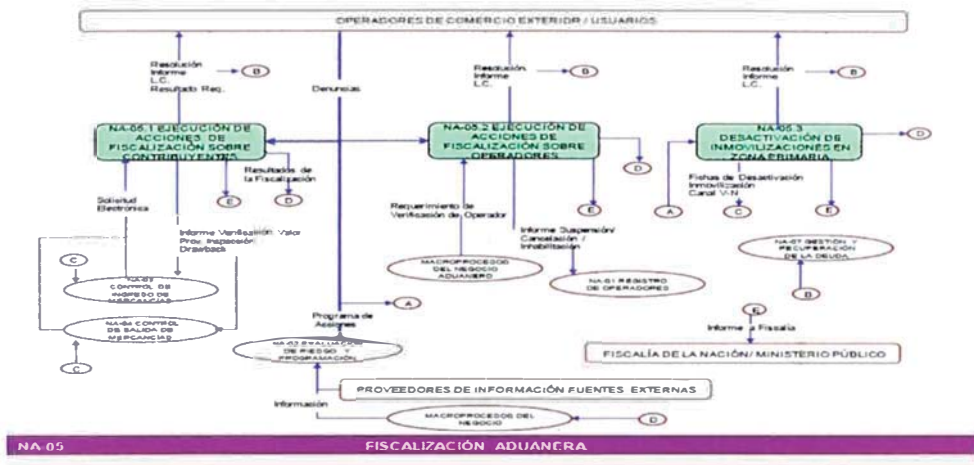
OPERADORES DE COMERCIO EXTERIOR / USUARIOS

Resolución
Informe
L.C.
Resultado Req.

B

Denuncias

Resolución
Informe
L.C.

B

Resolución
Informe
L.C.

B

NA-05.1 EJECUCIÓN DE ACCIONES DE FISCALIZACIÓN SOBRE CONTRIBUYENTES

Resultados de la Fiscalización

E

D

NA-05.2 EJECUCIÓN DE ACCIONES DE FISCALIZACIÓN SOBRE OPERADORES

D

NA-05.3 DESACTIVACIÓN DE INMOVILIZACIONES EN ZONA PRIMARIA

D

Solicitud Electrónica

Informe Verificación Valor
Prov. Inspección
Drawback

Requerimiento de Verificación de Operador

E

Informe Suspensión/ Cancelación / Inhabilitación

Fichas de Desactivación Inmovilización Canal V-N

A

C

E

C

NA-03 CONTROL DE INGRESO DE MERCANCÍAS

NA-04 CONTROL DE SALIDA DE MERCANCÍAS

C

MACROPROCESOS DEL NEGOCIO ADUANERO

NA-01 REGISTRO DE OPERADORES

NA-07 GESTIÓN Y RECUPERACIÓN DE LA DEUDA

B

Programa de Acciones

A

E

Informe a Fiscalía

NA-02 EVALUACIÓN DE RIESGO Y PROGRAMACIÓN

FISCALÍA DE LA NACIÓN/ MINISTERIO PÚBLICO

PROVEEDORES DE INFORMACIÓN FUENTES EXTERNAS

Información

MACROPROCESOS DEL NEGOCIO

D

NA-05 FISCALIZACIÓN ADUANERA